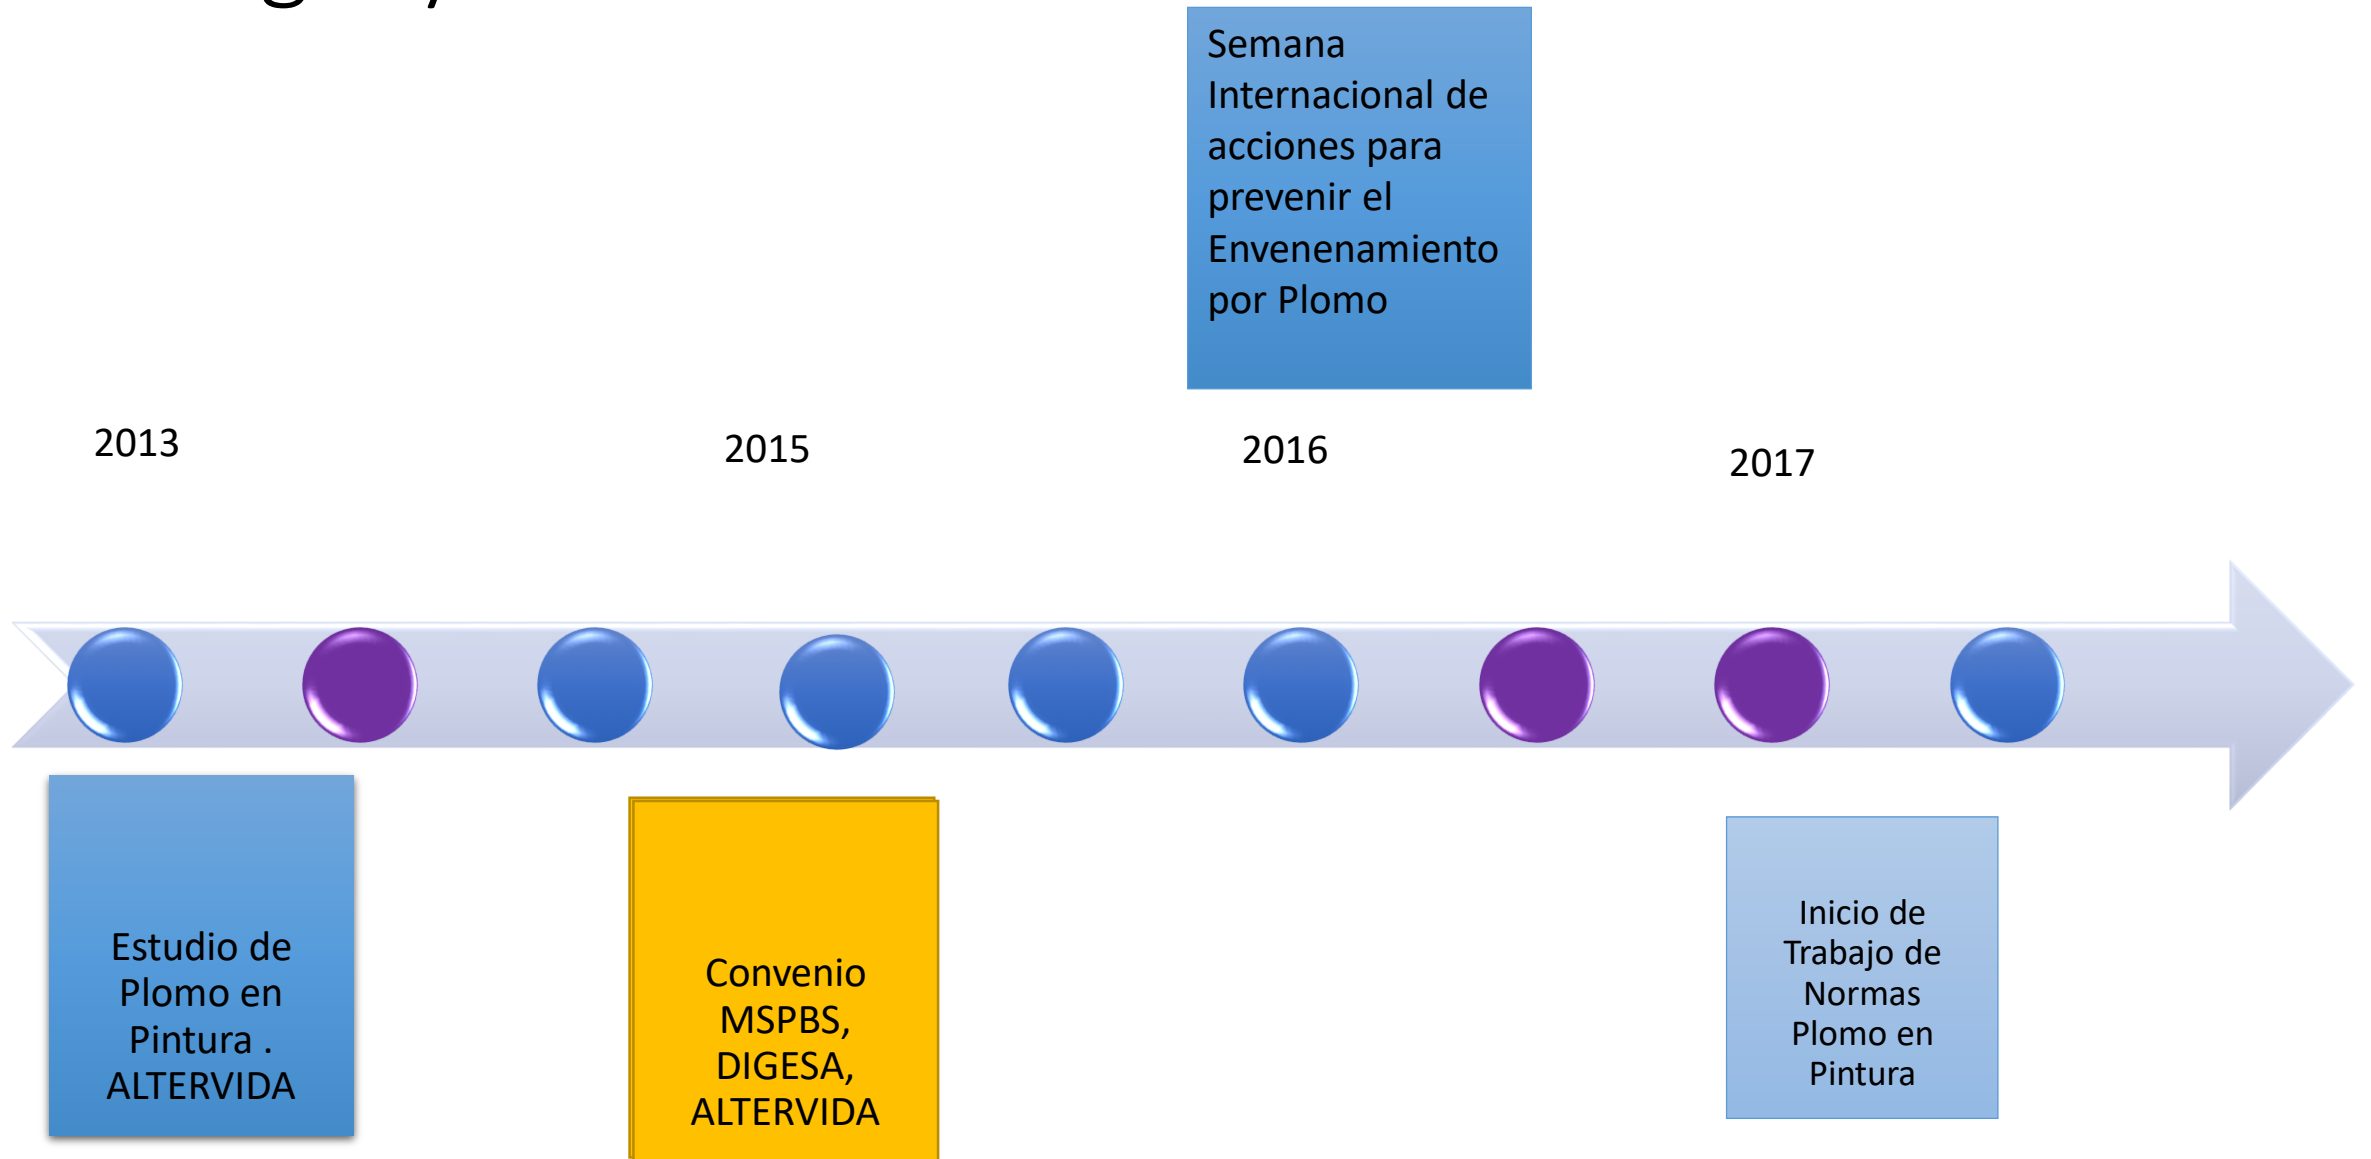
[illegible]

Semana Internacional de acciones para prevenir el Envenenamiento por Plomo

2013

2015

2016

2017

Estudio de Plomo en Pintura . ALTERVIDA

Convenio MSPBS, DIGESA, ALTERVIDA

Inicio de Trabajo de Normas Plomo en Pintura